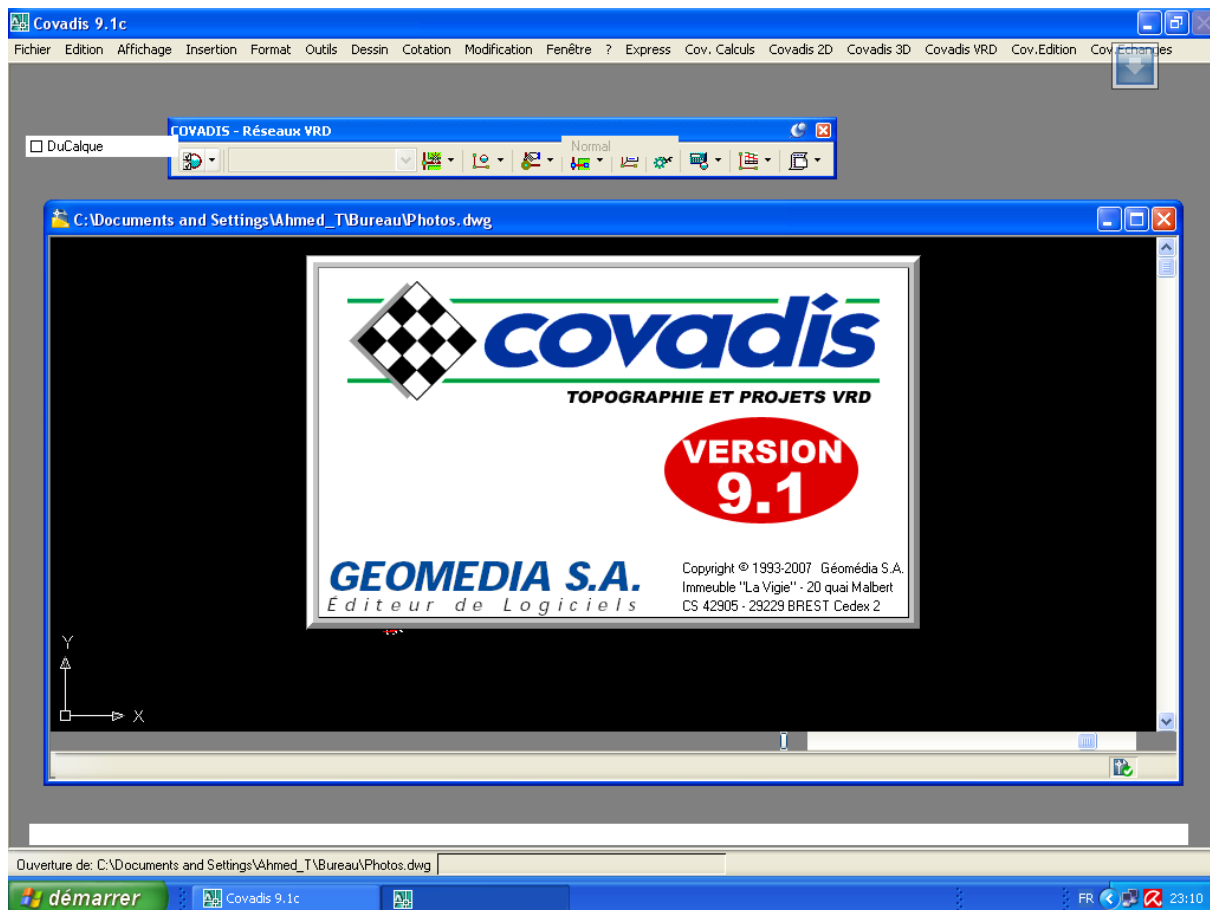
Covadis 9.1c

Fichier Edition Affichage Insertion Format Outils Dessin Cotation Modification Fenêtre ? Express Cov. Calculs Covadis 2D Covadis 3D Covadis VRD Cov.Edition Cov.Echanges

COVADIS - Réseaux VRD

DuCalque

Normal

C:\Documents and Settings\Ahmed_T\Bureau\Photos.dwg

covadis

TOPOGRAPHIE ET PROJETS VRD

VERSION 9.1

GEOMEDIA S.A.
Editeur de Logiciels

Copyright © 1993-2007 Géomédia S.A.
Immeuble "La Vigie" - 20 quai Malbert
CS 42905 - 29229 BREST Cedex 2

Y

X

Ouverture de: C:\Documents and Settings\Ahmed_T\Bureau\Photos.dwg

démarrer

Covadis 9.1c

FR 23:10